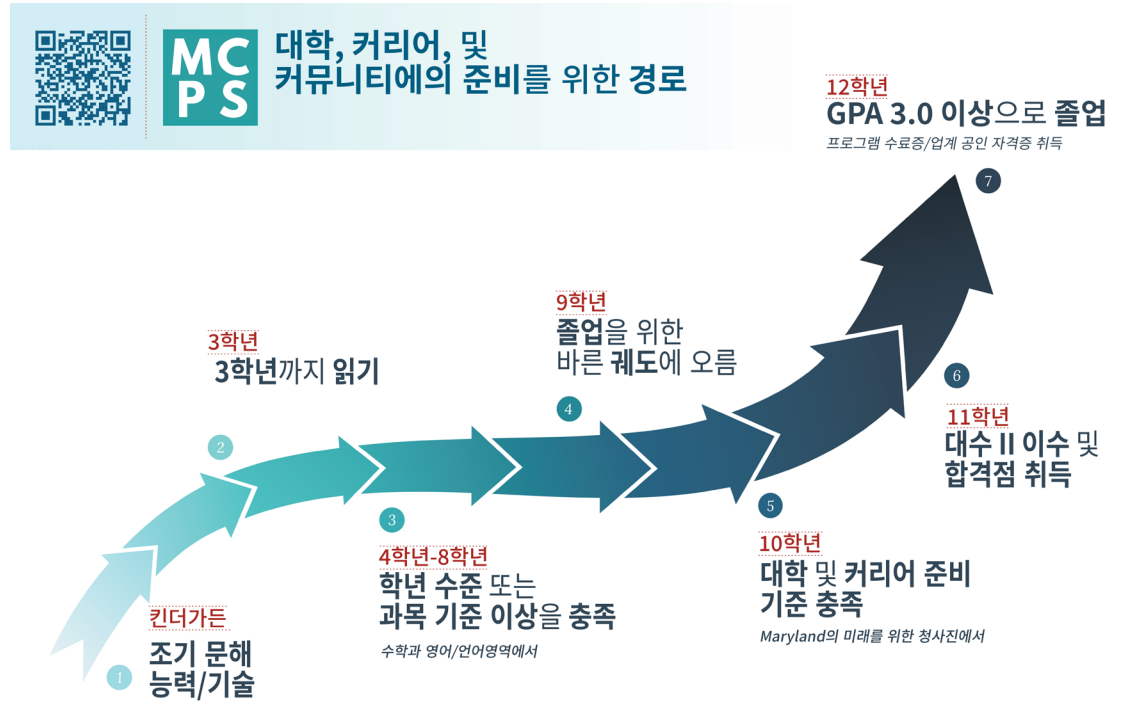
MC
PS

대학, 커리어, 및
커뮤니티에의 준비를 위한 경로

12학년
GPA 3.0 이상으로 졸업
프로그램 수료증/업계 공인 자격증 취득

7

3학년
3학년까지 읽기

9학년
졸업을 위한
바른 궤도에 오름

6

4

11학년
대수 II 이수 및
합격점 취득

2

3

5

10학년
대학 및 커리어 준비
기준 충족

4학년-8학년
학년 수준 또는
과목 기준 이상을 충족

수학과 영어/언어영역에서

Maryland의 미래를 위한 청사진에서

킨더가든
조기 문해
능력/기술

1